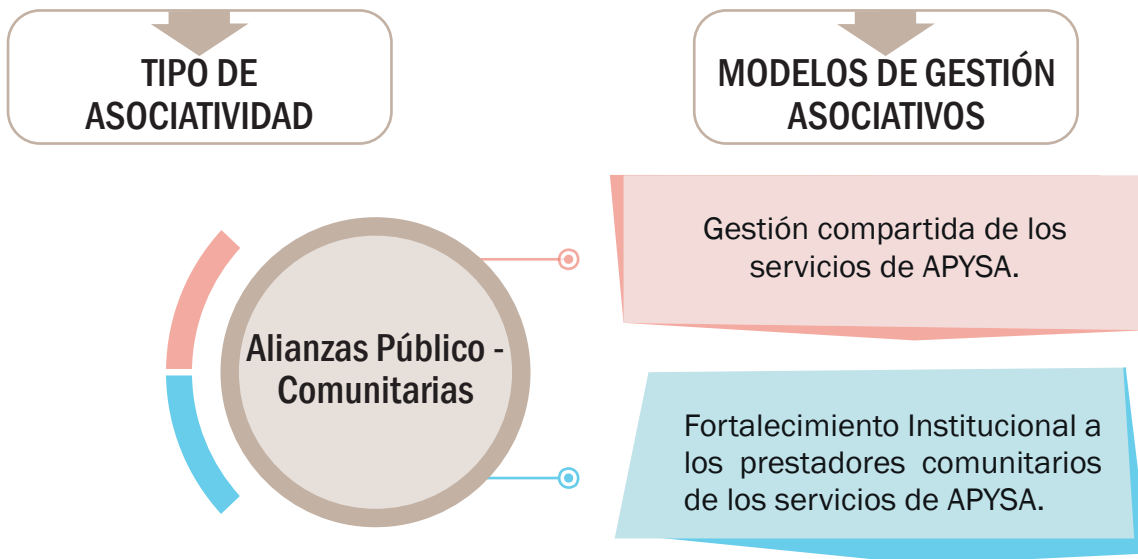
TIPO DE ASOCIATIVIDAD

MODELOS DE GESTIÓN ASOCIATIVOS

Alianzas Público - Comunitarias

Gestión compartida de los servicios de APYSA.

Fortalecimiento Institucional a los prestadores comunitarios de los servicios de APYSA.